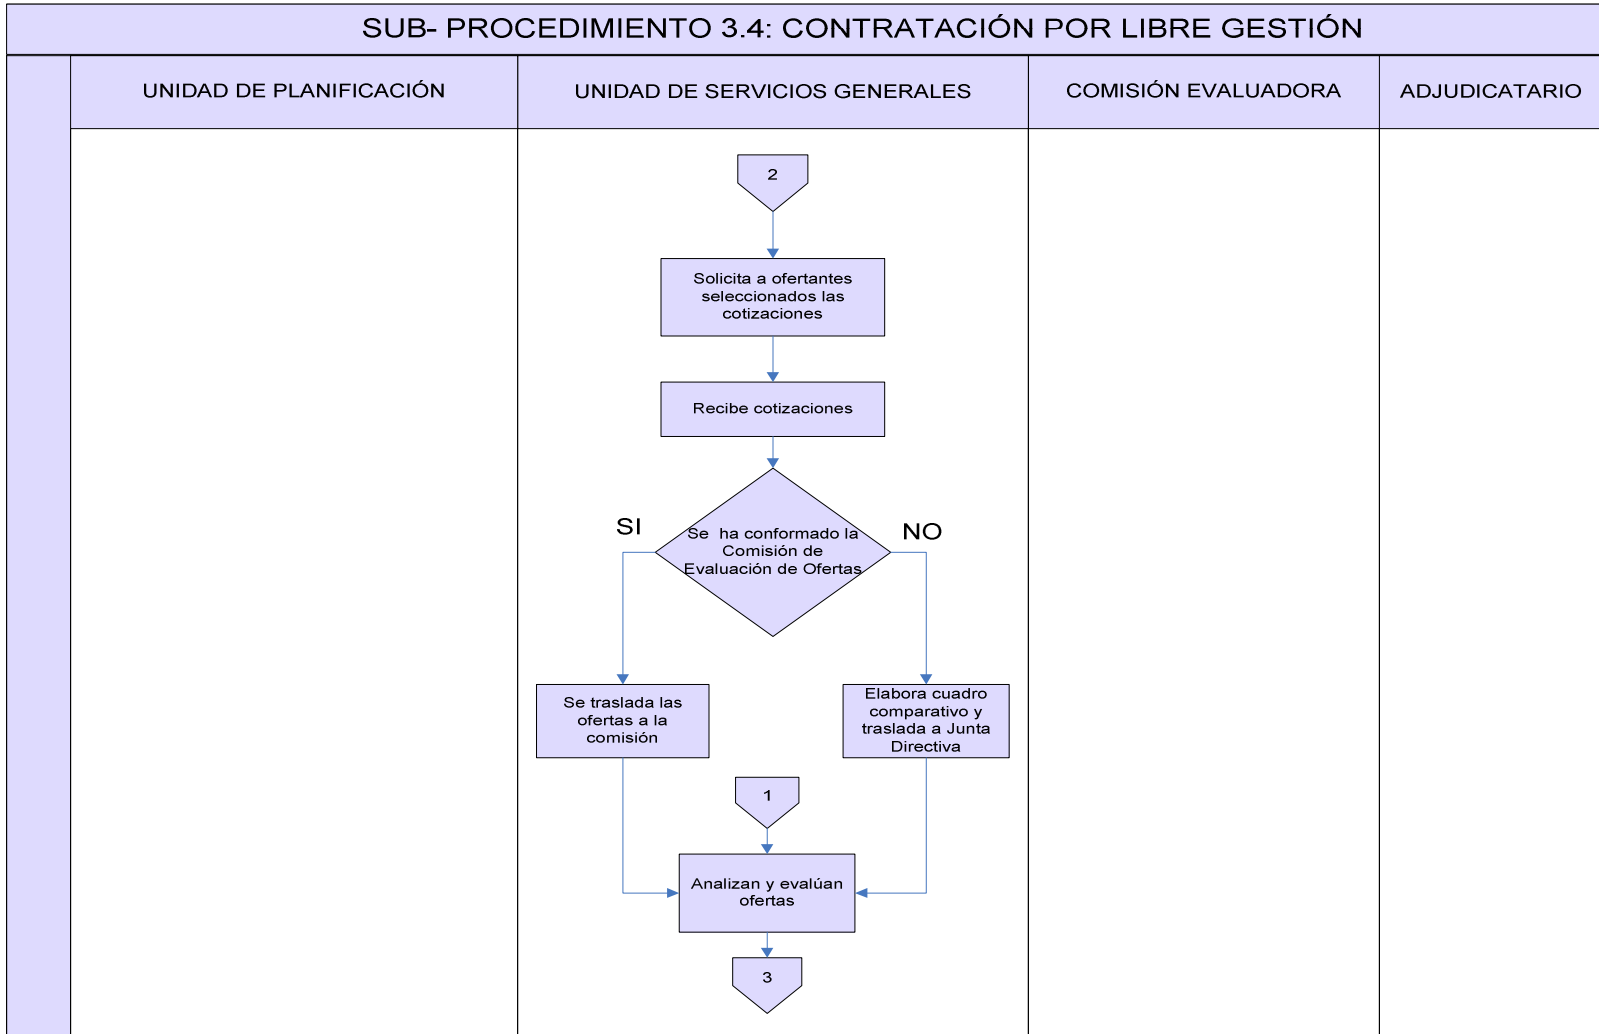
SUB- PROCEDIMIENTO 3.4: CONTRATACIÓN POR LIBRE GESTIÓN

| UNIDAD DE PLANIFICACIÓN | UNIDAD DE SERVICIOS GENERALES | COMISIÓN EVALUADORA | ADJUDICATARIO |
|---|---|---|---|

2

Solicita a ofertantes seleccionados las cotizaciones

Recibe cotizaciones

Se ha conformado la Comisión de Evaluación de Ofertas

SI

NO

Se traslada las ofertas a la comisión

Elabora cuadro comparativo y traslada a Junta Directiva

1

Analizan y evalúan ofertas

3